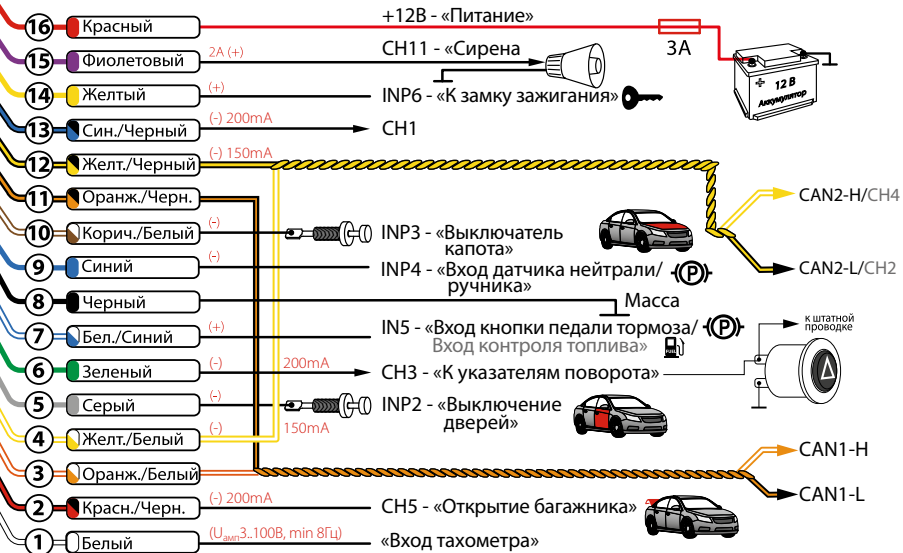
16 Красный
+12В - «Питание»
3А
12 В Аккумулятор
15 Фиолетовый
2А (+)
CH11 - «Сирена
14 Желтый
(+)
INP6 - «К замку зажигания»
13 Син./Черный
(-) 200mA
CH1
12 Желт./Черный
(-) 150mA
11 Оранж./Черн.
CAN2-H/CH4
10 Корич./Белый
(-)
INP3 - «Выключатель капота»
9 Синий
(-)
INP4 - «Вход датчика нейтрали/ ручника»
CAN2-L/CH2
8 Черный
Масса
7 Бел./Синий
(+)
IN5 - «Вход кнопки педали тормоза/
Вход контроля топлива»
к штатной проводке
6 Зеленый
(-)
200mA
CH3 - «К указателям поворота»
5 Серый
(-)
INP2 - «Выключение дверей»
4 Желт./Белый
(-)
150mA
3 Оранж./Белый
CAN1-H
CAN1-L
2 Красн./Черн.
(-) 200mA
CH5 - «Открытие багажника»
1 Белый
(U$_{амп}$3..100В, min 8Гц)
«Вход тахометра»